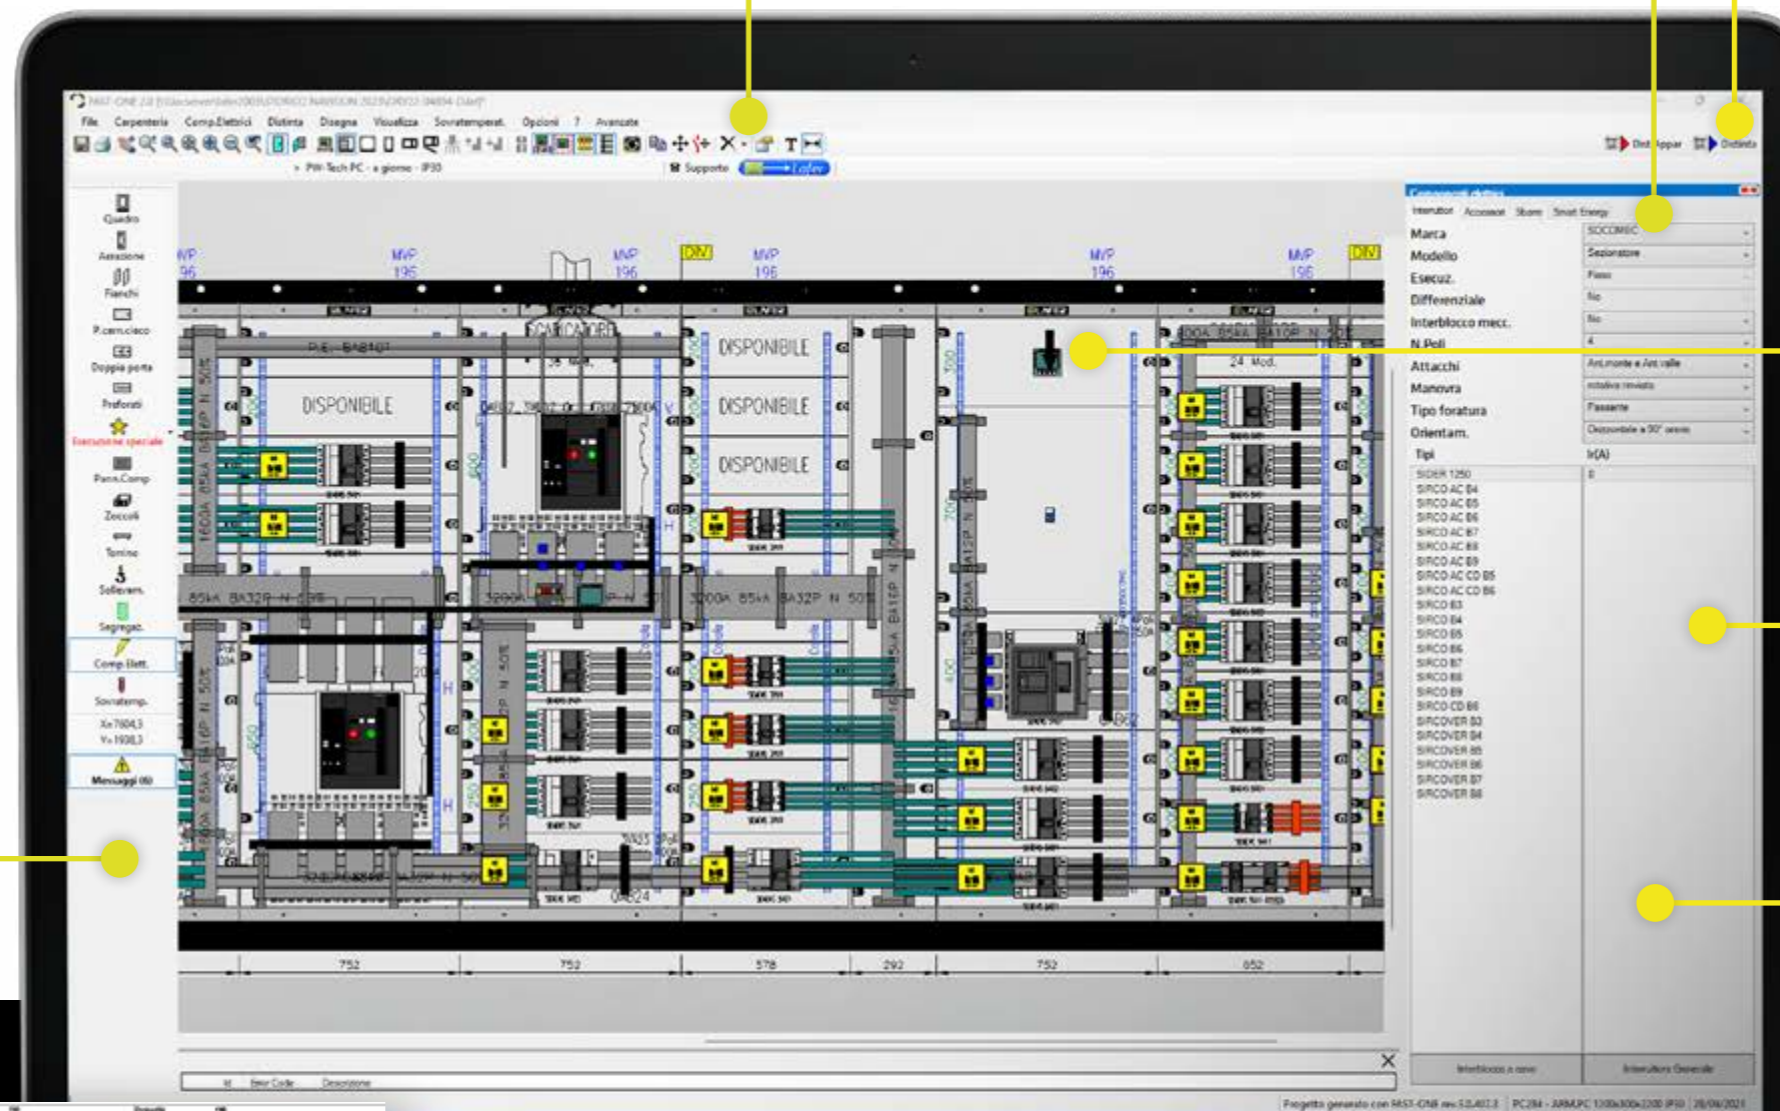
File Carpenteria Comp.Elettrici Distinta Disegna Visualizza Sovratemperat. Opzioni ? Avanzate

PW-Tech PC - a giorno - IP30

Supporto

Dist.Appar. Distinta

Quadro
Astrazione
Fianchi
P.cern.cieco
Doppia porta
Preforati
Esecuzione speciale
Pann.Comp
Zoccoli
Torino
Sollevam.
Segregaz.
Comp.Elett.
Sovratemp.
X=7604,3
Y=1938,3
Messaggi (0)

MVP 196
MVP 196
MVP 196
MVP 196
MVP 196
MVP 196
DIN
DIN

DISPONIBILE
DISPONIBILE
DISPONIBILE
DISPONIBILE
SCARICATORE
24 Mod.

752
752
578
292
752
652

Componenti elettrici
Interruttori Accessori Shunt Smart Energy
Marca SOCOMEC
Modello Sezionatore
Esecuz. Fisso
Differenziale No
Interblocco mecc. No
N.Poli 4
Attacchi Ant.monte e Ant.valle
Manovra rotativa rinviata
Tipo foratura Passante
Orientam. Orizzontale a 90° orario
Tipi Ir(A)
SIDER 1250
SIRCO AC B4
SIRCO AC B5
SIRCO AC B6
SIRCO AC B7
SIRCO AC B8
SIRCO AC B9
SIRCO AC CD B5
SIRCO AC CD B6
SIRCO B3
SIRCO B4
SIRCO B5
SIRCO B6
SIRCO B7
SIRCO B8
SIRCO B9
SIRCO CD B6
SIRCOVER B3
SIRCOVER B4
SIRCOVER B5
SIRCOVER B6
SIRCOVER B7
SIRCOVER B8

Interblocco a rinvio
Interruttore Generale

Id Error Code Descrizione

Progetto generato con FAST-CNE rev.5.0.40.2.3 PC284 - ARMLPC 1200x800x2200 IP30 28/06/2021